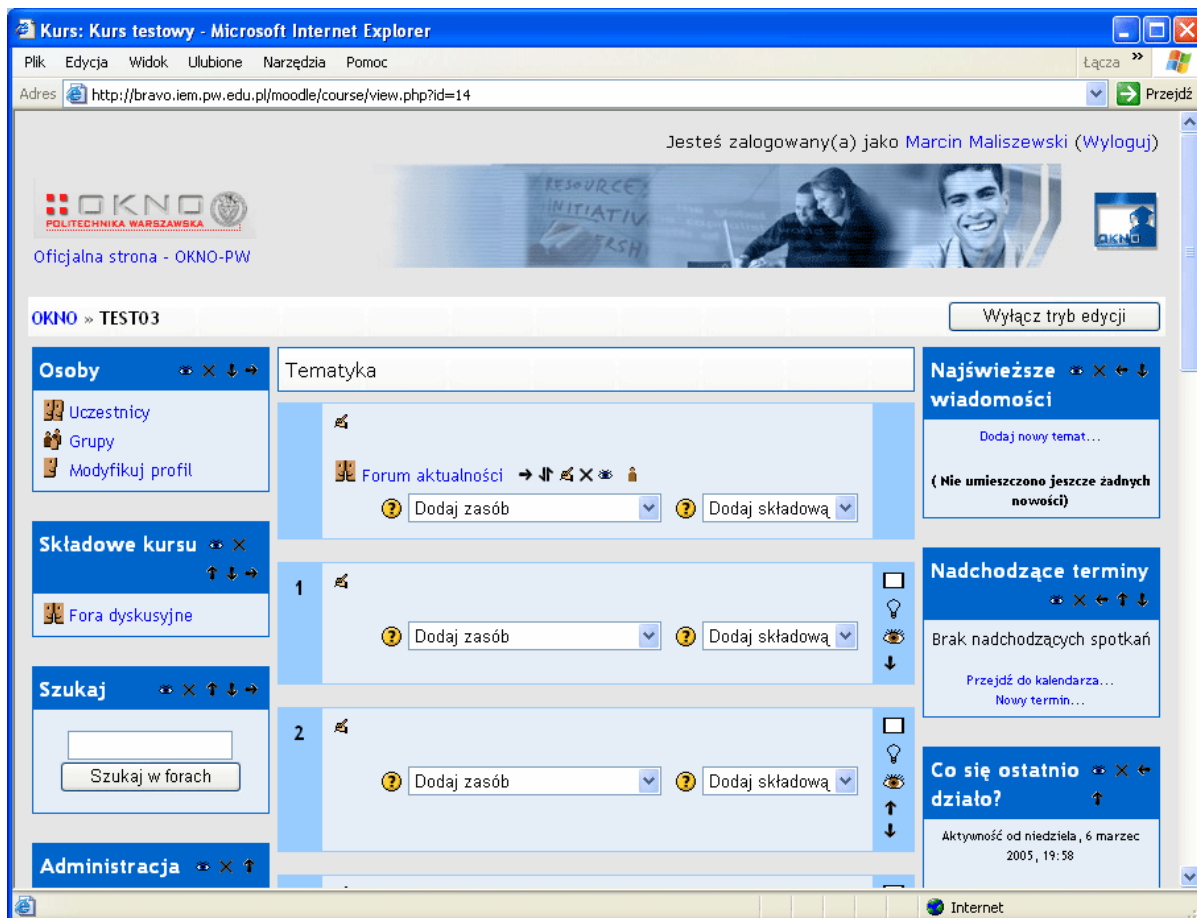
Kurs: Kurs testowy - Microsoft Internet Explorer

Plik Edycja Widok Ulubione Narzędzia Pomoc

Łącza »

Adres http://bravo.iem.pw.edu.pl/moodle/course/view.php?id=14

Przejdź

Jesteś zalogowany(a) jako Marcin Maliszewski (Wyloguj)

OKNO POLITECHNIKA WARSZAWSKA

Oficjalna strona - OKNO-PW

RESOURCE INITIATIV

OKNO

OKNO » TEST03

Wyłącz tryb edycji

Osoby

Uczestnicy

Grupy

Modyfikuj profil

Składowe kursu

Fora dyskusyjne

Szukaj

Szukaj w forach

Administracja

Tematyka

Forum aktualności

Dodaj zasób

Dodaj składową

1

Dodaj zasób

Dodaj składową

2

Dodaj zasób

Dodaj składową

Najświeższe wiadomości

Dodaj nowy temat...

( Nie umieszczono jeszcze żadnych nowości)

Nadchodzące terminy

Brak nadchodzących spotkań

Przejdź do kalendarza...

Nowy termin...

Co się ostatnio działo?

Aktywność od niedziela, 6 marzec 2005, 19:58

Internet